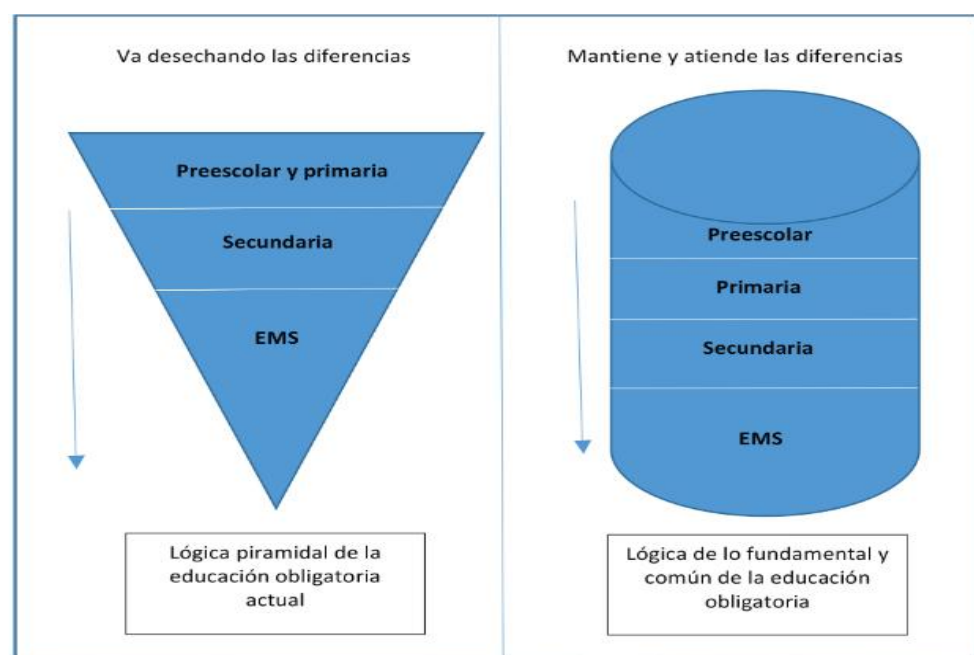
Va desechando las diferencias

Preescolar y primaria

Secundaria

EMS

Lógica piramidal de la educación obligatoria actual

Mantiene y atiende las diferencias

Preescolar

Primaria

Secundaria

EMS

Lógica de lo fundamental y común de la educación obligatoria